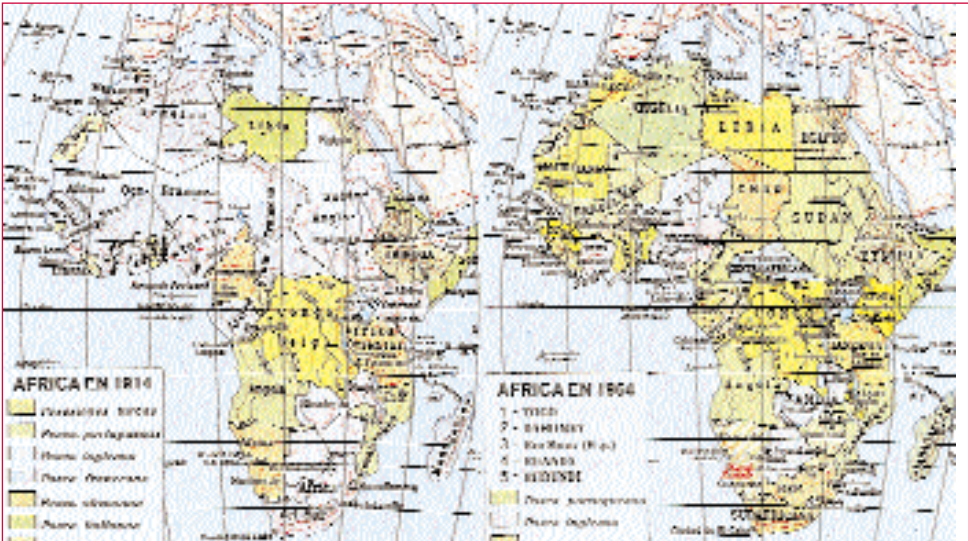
LIBIA

AFRICA EN 1914
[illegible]
Posesiones portuguesas
Posesiones inglesas
Posesiones francesas
Posesiones alemanas
Posesiones italianas

LIBIA
EGIPTO
CHAD
SUDAN
ETIOPIA

AFRICA EN 1964
1 - TOGO
2 - DAHOMEY
3 - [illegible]
4 - RUANDA
5 - BURUNDI
Posesiones portuguesas
Posesiones inglesas